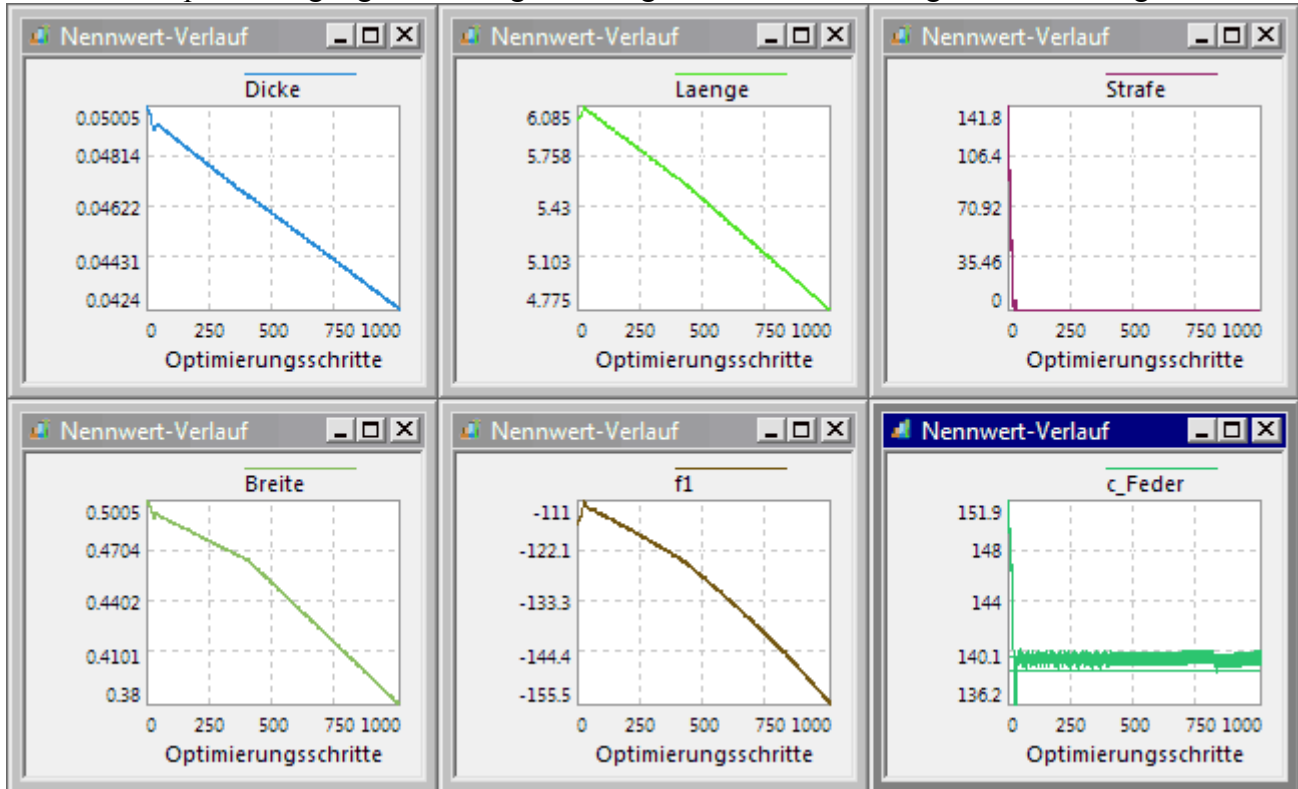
Nennwert-Verlauf

Dicke

0.05005
0.04814
0.04622
0.04431
0.0424

0 250 500 750 1000

Optimierungsschritte

Nennwert-Verlauf

Laenge

6.085
5.758
5.43
5.103
4.775

0 250 500 750 1000

Optimierungsschritte

Nennwert-Verlauf

Strafe

141.8
106.4
70.92
35.46
0

0 250 500 750 1000

Optimierungsschritte

Nennwert-Verlauf

Breite

0.5005
0.4704
0.4402
0.4101
0.38

0 250 500 750 1000

Optimierungsschritte

Nennwert-Verlauf

f1

-111
-122.1
-133.3
-144.4
-155.5

0 250 500 750 1000

Optimierungsschritte

Nennwert-Verlauf

c_Feder

151.9
148
144
140.1
136.2

0 250 500 750 1000

Optimierungsschritte